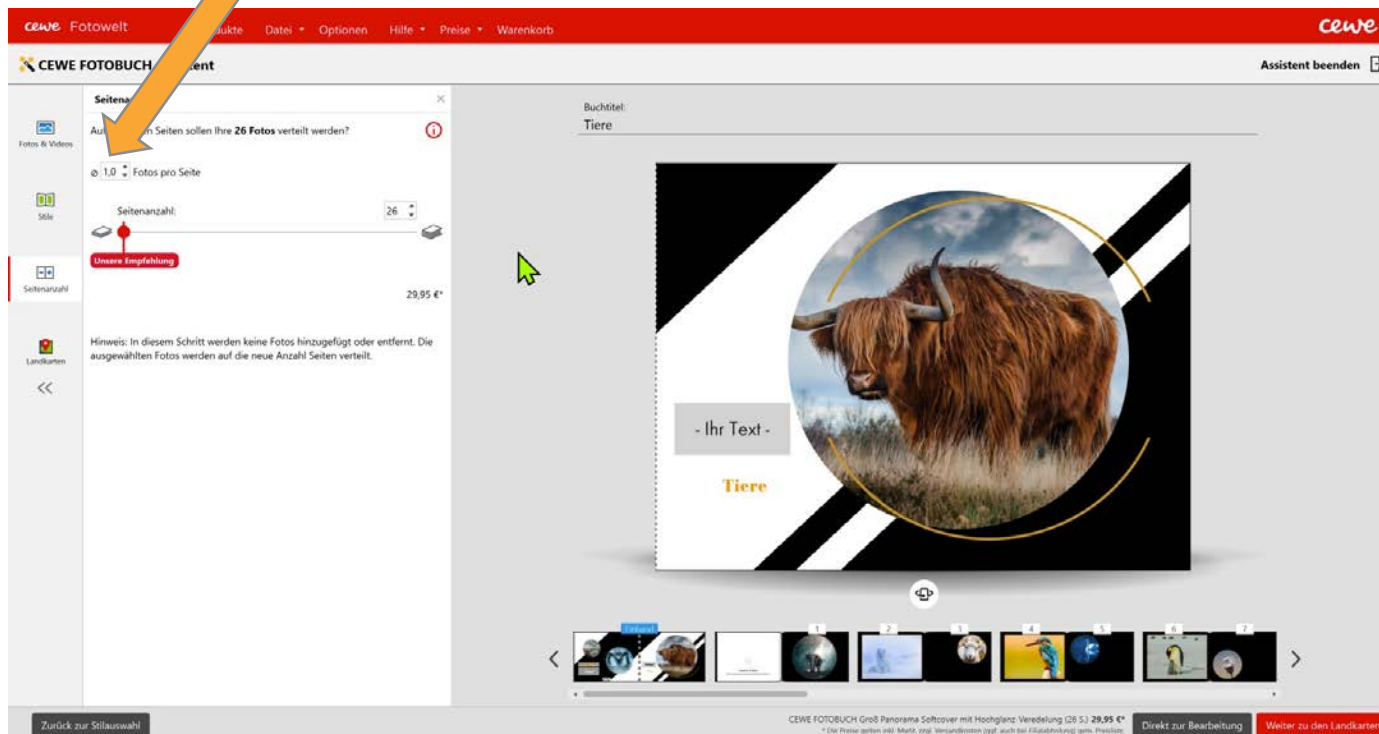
cewe Fotowelt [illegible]ukte Datei ▾ Optionen Hilfe ▾ Preise ▾ Warenkorb

cewe

CEWE FOTOBUCH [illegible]tent

Assistent beenden

Fotos & Videos

Stile

Seitenanzahl

Landkarten

<<

Seitena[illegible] ×

Au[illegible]n Seiten sollen Ihre 26 Fotos verteilt werden?

⌀ 1,0 Fotos pro Seite

Seitenanzahl: 26

Unsere Empfehlung

29,95 €*

Hinweis: In diesem Schritt werden keine Fotos hinzugefügt oder entfernt. Die ausgewählten Fotos werden auf die neue Anzahl Seiten verteilt.

Buchtitel:

Tiere

- Ihr Text -

Tiere

Einband 1 2 3 4 5 6 7

Zurück zur Stilauswahl

CEWE FOTOBUCH Groß Panorama Softcover mit Hochglanz Veredelung (26 S.) 29,95 €*

* Die Preise gelten inkl. MwSt. zzgl. Versandkosten (ggf. auch bei Filialabholung) gem. Preisliste.

Direkt zur Bearbeitung

Weiter zu den Landkarten